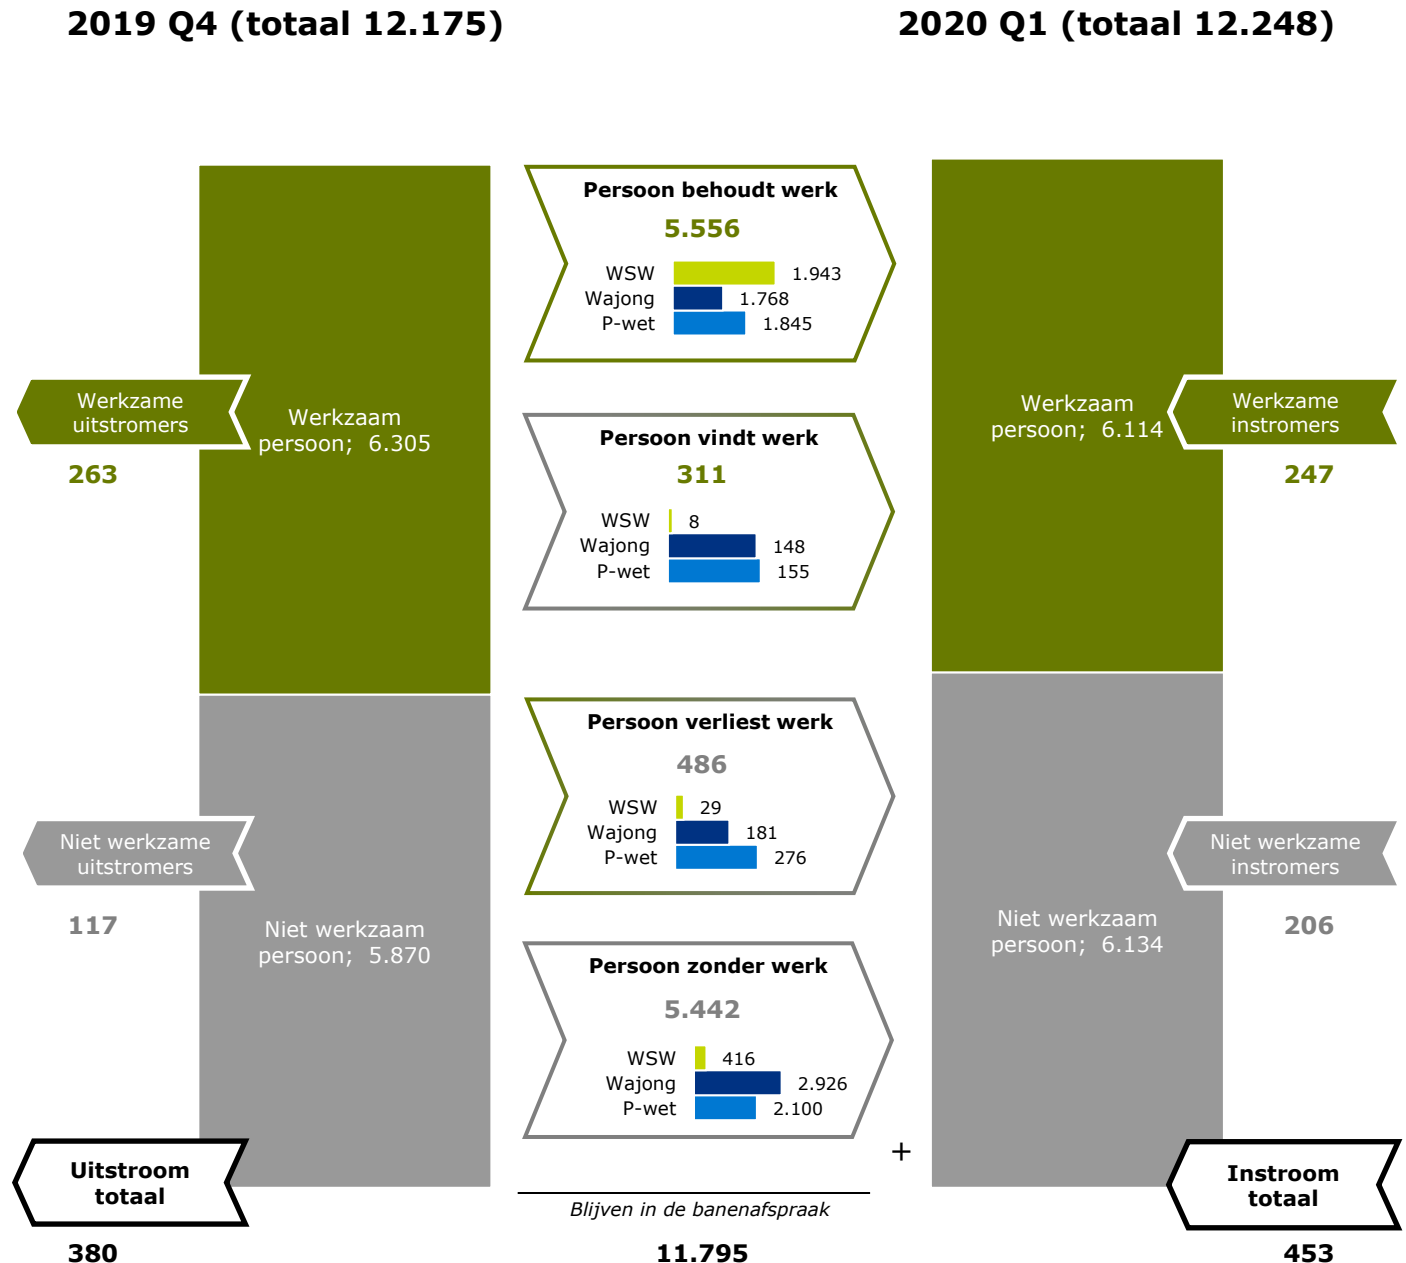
2019 Q4 (totaal 12.175)

2020 Q1 (totaal 12.248)

Werkzame uitstromers

263

Werkzaam persoon; 6.305

Persoon behoudt werk

5.556

WSW 1.943
Wajong 1.768
P-wet 1.845

Persoon vindt werk

311

WSW 8
Wajong 148
P-wet 155

Werkzaam persoon; 6.114

Werkzame instromers

247

Niet werkzame uitstromers

117

Niet werkzaam persoon; 5.870

Persoon verliest werk

486

WSW 29
Wajong 181
P-wet 276

Persoon zonder werk

5.442

WSW 416
Wajong 2.926
P-wet 2.100

Niet werkzaam persoon; 6.134

Niet werkzame instromers

206

+

Uitstroom totaal

380

Blijven in de banenafspraak

11.795

Instroom totaal

453